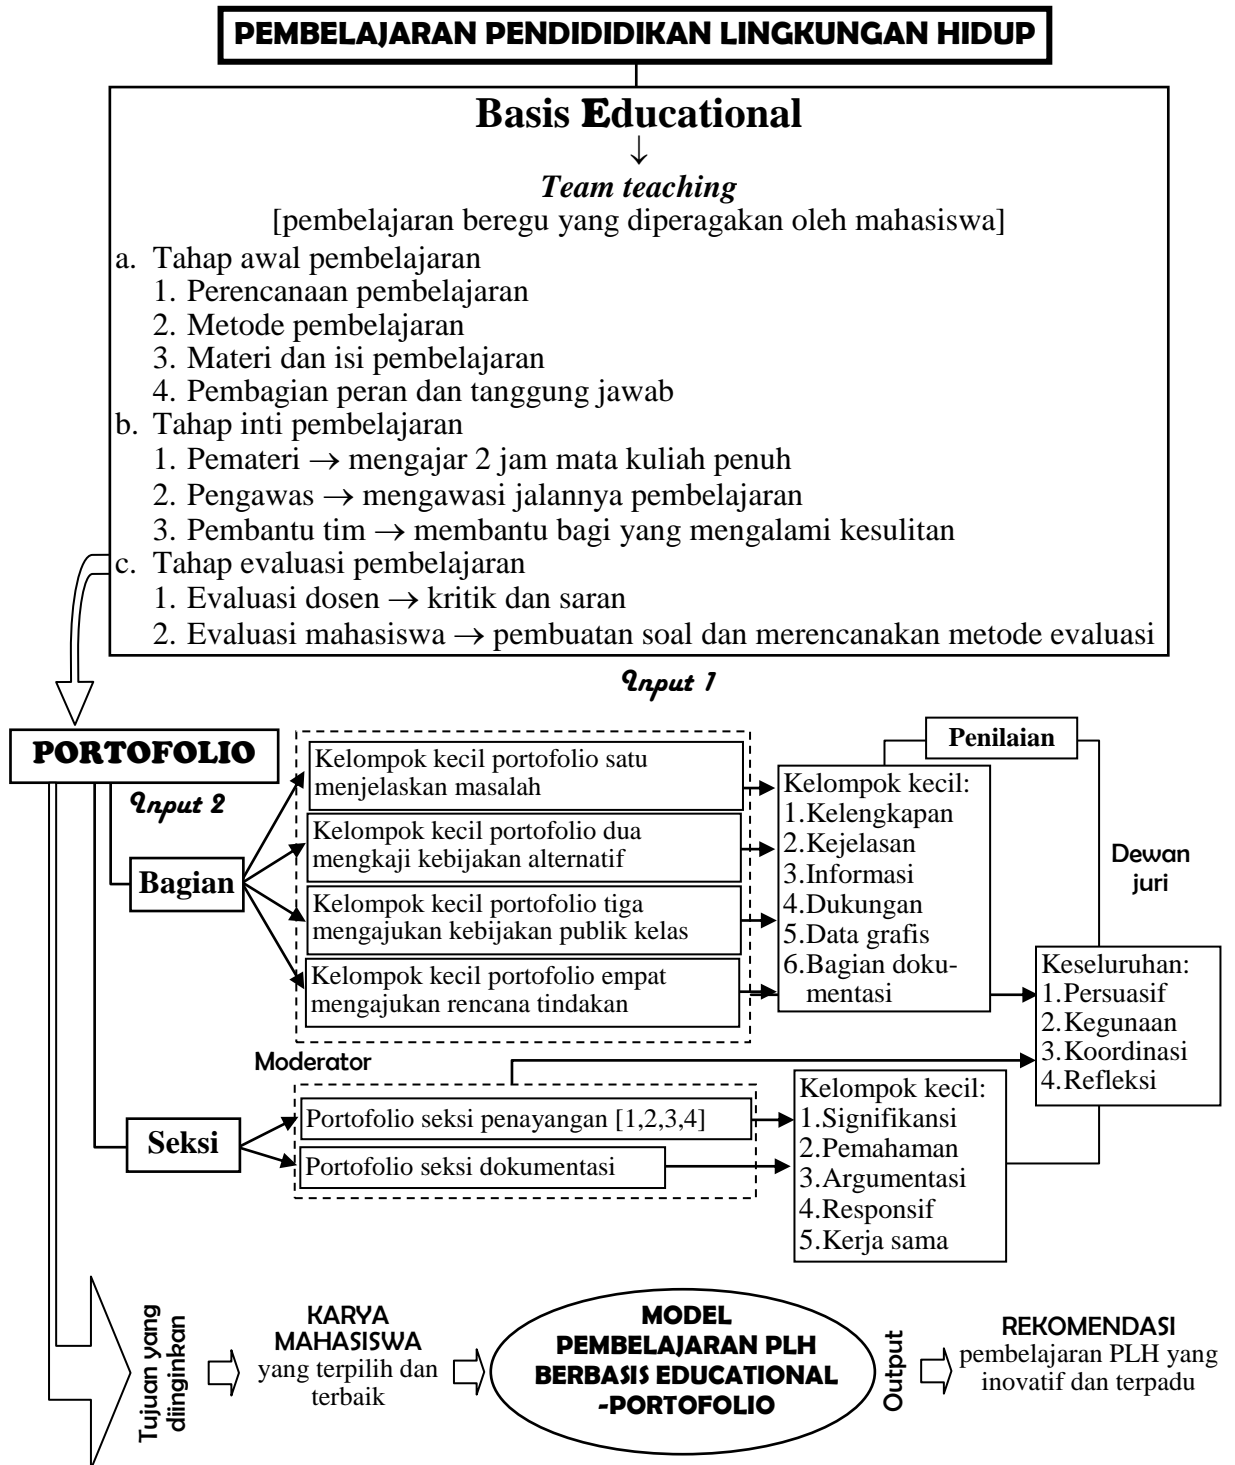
PEMBELAJARAN PENDIDIDIKAN LINGKUNGAN HIDUP

Basis Educational
↓
*Team teaching*
[pembelajaran beregu yang diperagakan oleh mahasiswa]

a. Tahap awal pembelajaran
1. Perencanaan pembelajaran
2. Metode pembelajaran
3. Materi dan isi pembelajaran
4. Pembagian peran dan tanggung jawab
b. Tahap inti pembelajaran
1. Pemateri → mengajar 2 jam mata kuliah penuh
2. Pengawas → mengawasi jalannya pembelajaran
3. Pembantu tim → membantu bagi yang mengalami kesulitan
c. Tahap evaluasi pembelajaran
1. Evaluasi dosen → kritik dan saran
2. Evaluasi mahasiswa → pembuatan soal dan merencanakan metode evaluasi

Input 1

PORTOFOLIO

Input 2

Bagian

Kelompok kecil portofolio satu menjelaskan masalah

Kelompok kecil portofolio dua mengkaji kebijakan alternatif

Kelompok kecil portofolio tiga mengajukan kebijakan publik kelas

Kelompok kecil portofolio empat mengajukan rencana tindakan

Penilaian

Kelompok kecil:
1.Kelengkapan
2.Kejelasan
3.Informasi
4.Dukungan
5.Data grafis
6.Bagian dokumentasi

Dewan juri

Keseluruhan:
1.Persuasif
2.Kegunaan
3.Koordinasi
4.Refleksi

Moderator

Seksi

Portofolio seksi penayangan [1,2,3,4]

Portofolio seksi dokumentasi

Kelompok kecil:
1.Signifikansi
2.Pemahaman
3.Argumentasi
4.Responsif
5.Kerja sama

Tujuan yang diinginkan

KARYA MAHASISWA yang terpilih dan terbaik

MODEL PEMBELAJARAN PLH BERBASIS EDUCATIONAL -PORTOFOLIO

Output

REKOMENDASI pembelajaran PLH yang inovatif dan terpadu